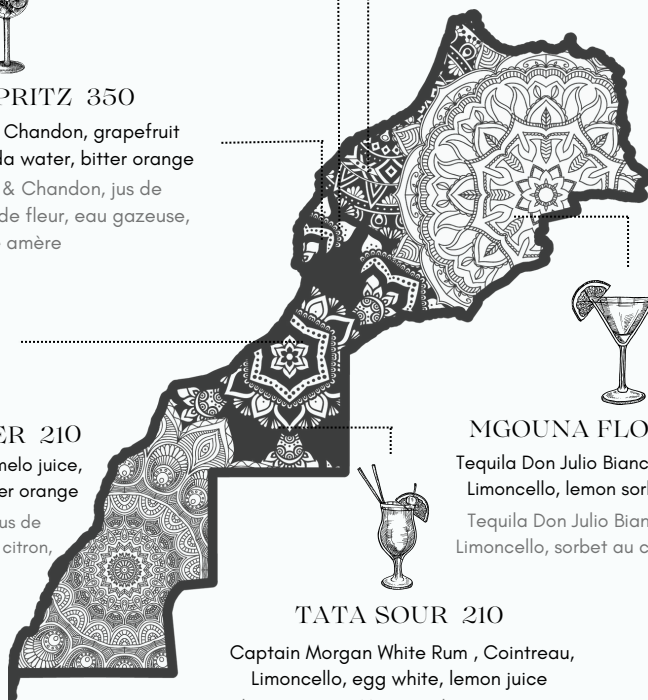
PRITZ 350

Chandon, grapefruit
la water, bitter orange

& Chandon, jus de
de fleur, eau gazeuse,
amère

ER 210

melo juice,
er orange

us de
citron,

MGOUNA FLO

Tequila Don Julio Bianc
Limoncello, lemon sorb

Tequila Don Julio Bian
Limoncello, sorbet au c

TATA SOUR 210

Captain Morgan White Rum , Cointreau,
Limoncello, egg white, lemon juice